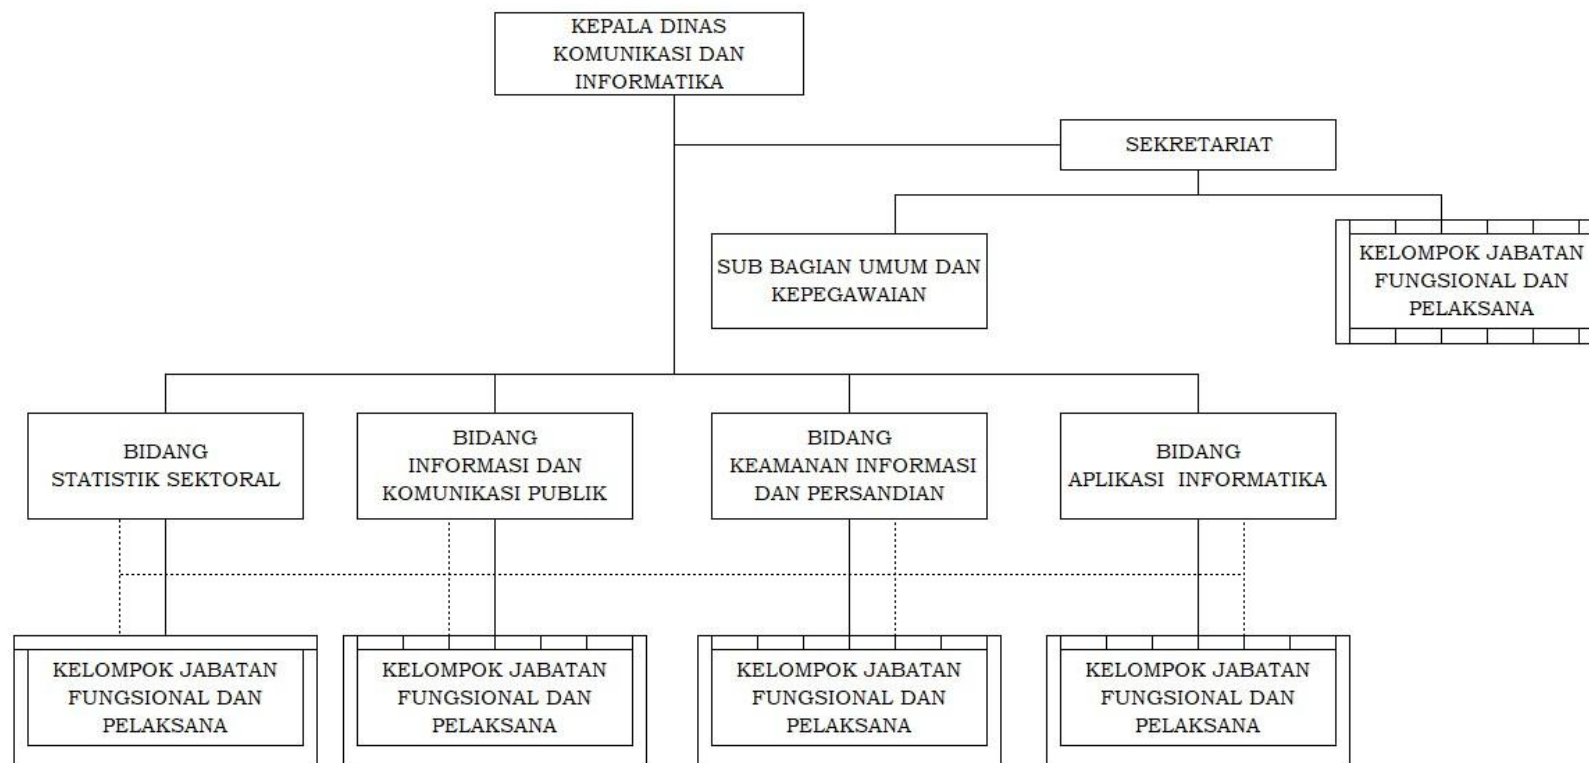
KEPALA DINAS KOMUNIKASI DAN INFORMATIKA

SEKRETARIAT

SUB BAGIAN UMUM DAN KEPEGAWAIAN

KELOMPOK JABATAN FUNGSIONAL DAN PELAKSANA

BIDANG STATISTIK SEKTORAL

BIDANG INFORMASI DAN KOMUNIKASI PUBLIK

BIDANG KEAMANAN INFORMASI DAN PERSANDIAN

BIDANG APLIKASI INFORMATIKA

KELOMPOK JABATAN FUNGSIONAL DAN PELAKSANA

KELOMPOK JABATAN FUNGSIONAL DAN PELAKSANA

KELOMPOK JABATAN FUNGSIONAL DAN PELAKSANA

KELOMPOK JABATAN FUNGSIONAL DAN PELAKSANA